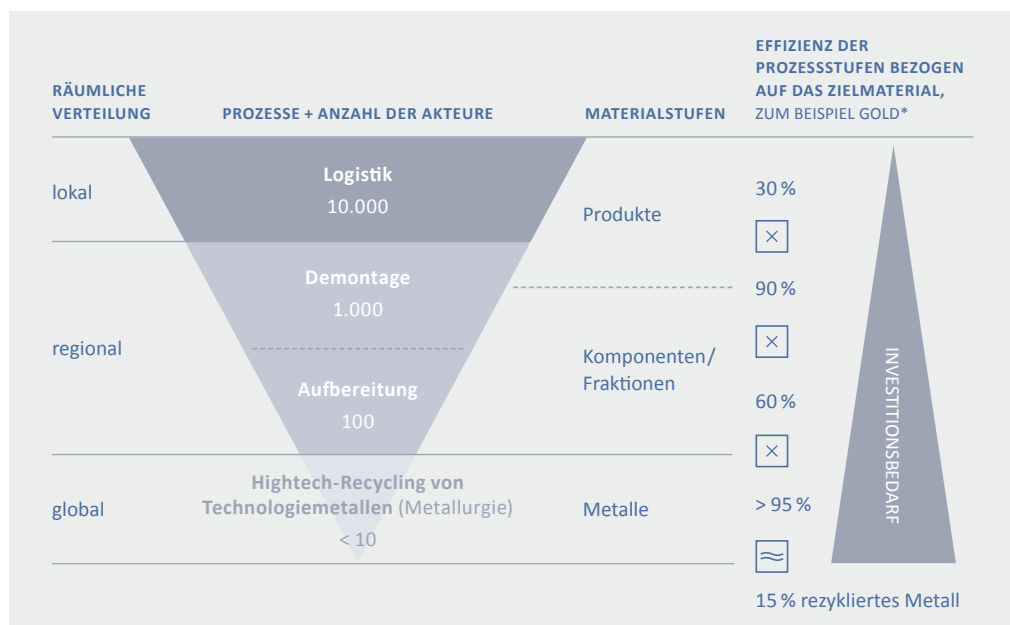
RÄUMLICHE VERTEILUNG

PROZESSE + ANZAHL DER AKTEURE

MATERIALSTUFEN

EFFIZIENZ DER PROZESSSTUFEN BEZOGEN AUF DAS ZIELMATERIAL, ZUM BEISPIEL GOLD*

lokal

Logistik
10.000

Produkte

30 %

×

Demontage
1.000

90 %

regional

×

Aufbereitung
100

Komponenten/ Fraktionen

60 %

×

global

Hightech-Recycling von Technologiemetallen (Metallurgie)
< 10

Metalle

> 95 %

≈

15 % rezykliertes Metall

INVESTITIONSBEDARF